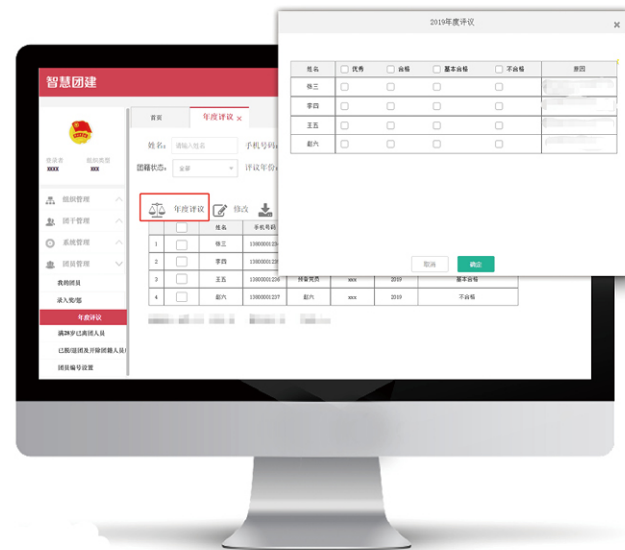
2019年度评议

×

| 姓名 | 优秀 | 合格 | 基本合格 | 不合格 | 原因 |
|---|---|---|---|---|---|
| 张三 | | | | | |
| 李四 | | | | | |
| 王五 | | | | | |
| 赵六 | | | | | |

取消 确定

智慧团建

登录者 xxxx

组织类型 xxx

组织管理

团干管理

系统管理

团员管理

我的团员

录入党/团

年度评议

满28岁已离团人员

已脱/退团及开除团籍人员

团员编号设置

首页

年度评议 ×

姓名: 请输入姓名

手机号码

团籍状态: 全部

评议年份

年度评议

修改

| | | 姓名 | 手机号码 | | | | |
|---|---|---|---|---|---|---|---|
| 1 | | 张三 | 1300000123 | | | | |
| 2 | | 李四 | 1300000123 | | | | |
| 3 | | 王五 | 13000001236 | 普通党员 | xxx | 2019 | 基本合格 |
| 4 | | 赵六 | 13000001237 | 团员 | xxx | 2019 | 不合格 |